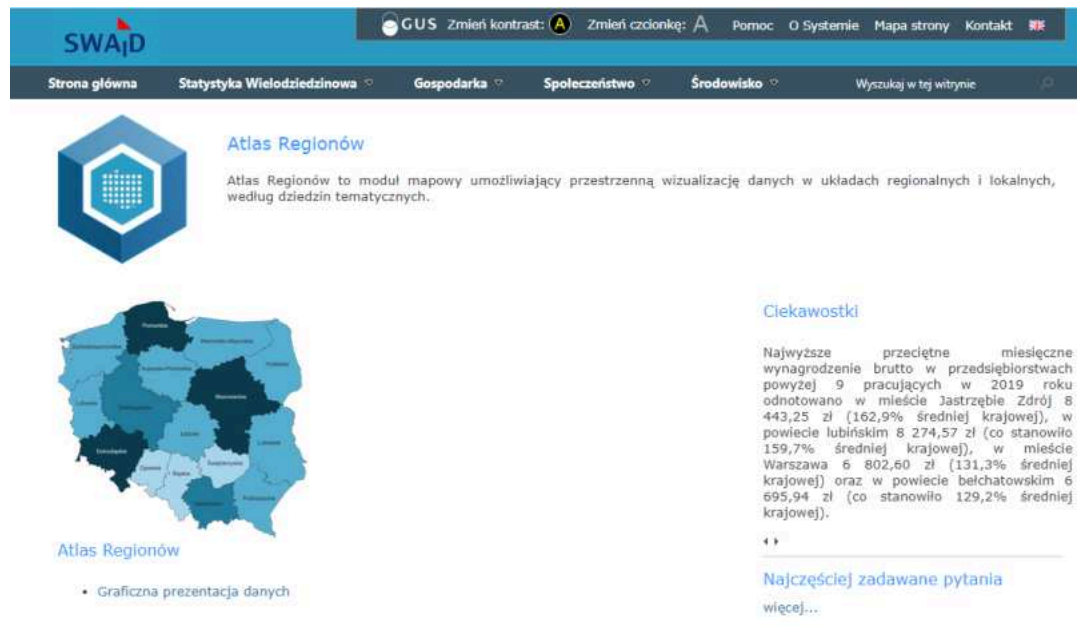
SWAID

GUS Zmień kontrast: A Zmień czcionkę: A Pomoc O Systemie Mapa strony Kontakt

Strona główna Statystyka Wielodziedzinowa Gospodarka Społeczeństwo Środowisko Wyszukaj w tej witrynie

Atlas Regionów

Atlas Regionów to moduł mapowy umożliwiający przestrzenną wizualizację danych w układach regionalnych i lokalnych, według dziedzin tematycznych.

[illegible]

Atlas Regionów

• Graficzna prezentacja danych

Ciekawostki

Najwyższe przeciętne miesięczne wynagrodzenie brutto w przedsiębiorstwach powyżej 9 pracujących w 2019 roku odnotowano w mieście Jastrzębie Zdrój 8 443,25 zł (162,9% średniej krajowej), w powiecie lubińskim 8 274,57 zł (co stanowiło 159,7% średniej krajowej), w mieście Warszawa 6 802,60 zł (131,3% średniej krajowej) oraz w powiecie bełchatowskim 6 695,94 zł (co stanowiło 129,2% średniej krajowej).

Najczęściej zadawane pytania

więcej...